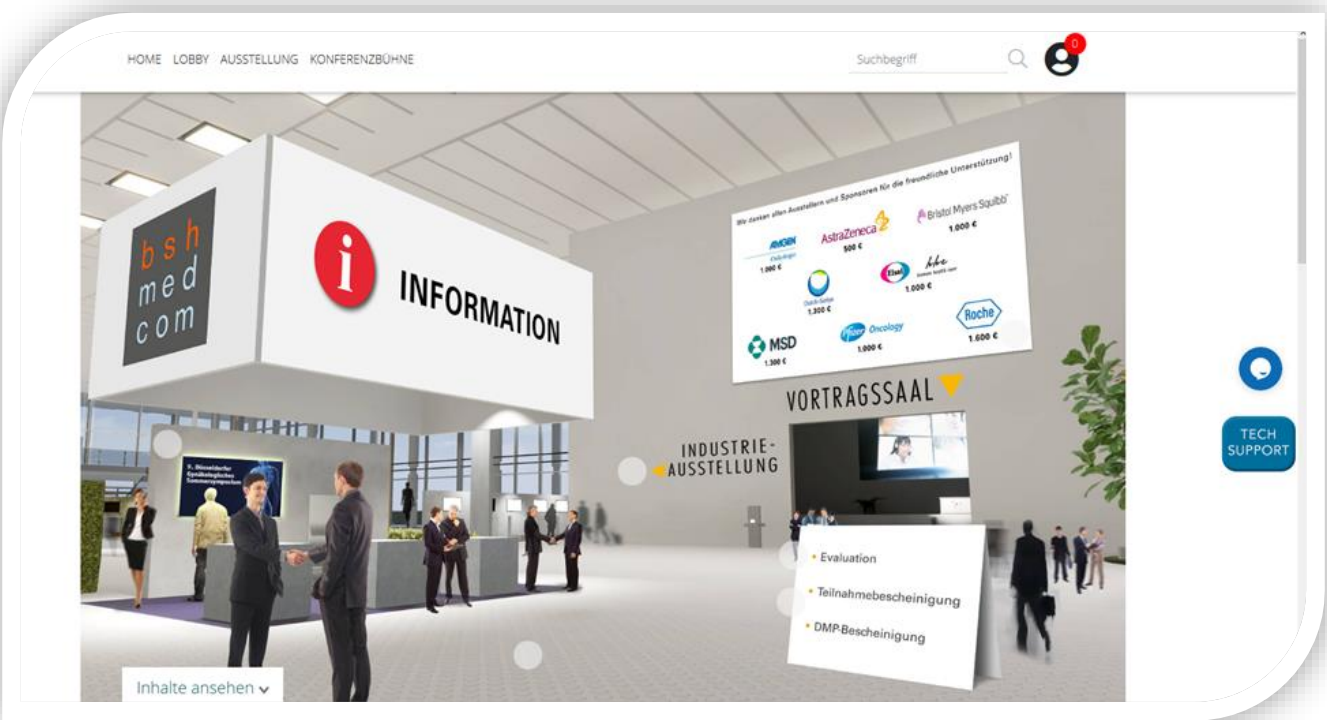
HOME LOBBY AUSSTELLUNG KONFERENZBÜHNE

Suchbegriff

0

b s h
m e d
c o m

i

INFORMATION

Wir danken allen Ausstellern und Sponsoren für die freundliche Unterstützung!

AMGEN Oncology
1.000 €

AstraZeneca
500 €

Bristol Myers Squibb
1.000 €

Daiichi-Sankyo
1.300 €

Eisai
1.000 €

MSD
1.300 €

Pfizer Oncology
1.000 €

Roche
1.600 €

VORTRAGSSAAL

INDUSTRIE-AUSSTELLUNG

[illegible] Düsseldorfer Gynäkologisches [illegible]

• Evaluation

• Teilnahmebescheinigung

• DMP-Bescheinigung

TECH SUPPORT

Inhalte ansehen